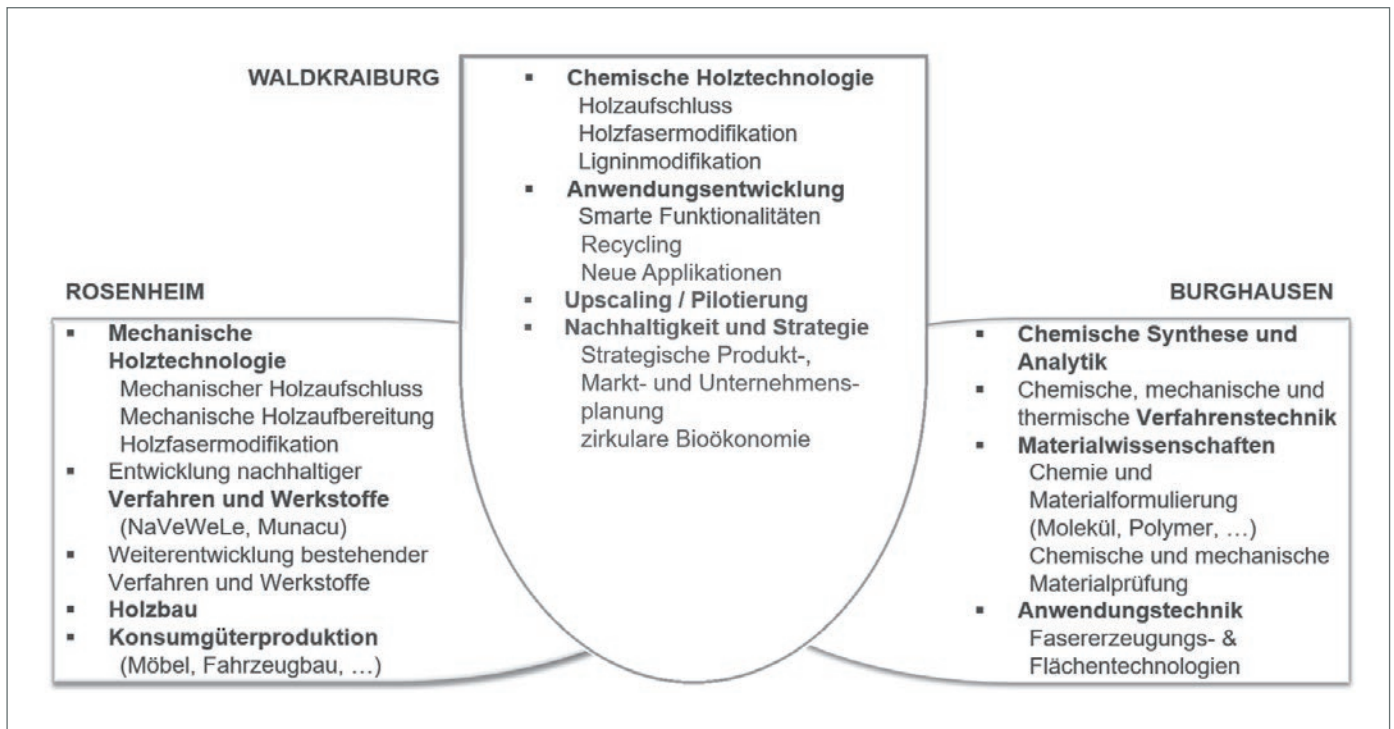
WALDKRAIBURG

- Chemische Holztechnologie
Holzaufschluss
Holzfasermodifikation
Ligninmodifikation
- Anwendungsentwicklung
Smarte Funktionalitäten
Recycling
Neue Applikationen
- Upscaling / Pilotierung
- Nachhaltigkeit und Strategie
Strategische Produkt-, Markt- und Unternehmensplanung
zirkulare Bioökonomie

ROSENHEIM

- Mechanische Holztechnologie
Mechanischer Holzaufschluss
Mechanische Holzaufbereitung
Holzfasermodifikation
- Entwicklung nachhaltiger Verfahren und Werkstoffe
(NaVeWeLe, Munacu)
- Weiterentwicklung bestehender Verfahren und Werkstoffe
- Holzbau
- Konsumgüterproduktion
(Möbel, Fahrzeugbau, ...)

BURGHAUSEN

- Chemische Synthese und Analytik
- Chemische, mechanische und thermische Verfahrenstechnik
- Materialwissenschaften
Chemie und Materialformulierung
(Molekül, Polymer, ...)
Chemische und mechanische Materialprüfung
- Anwendungstechnik
Fasererzeugungs- & Flächentechnologien